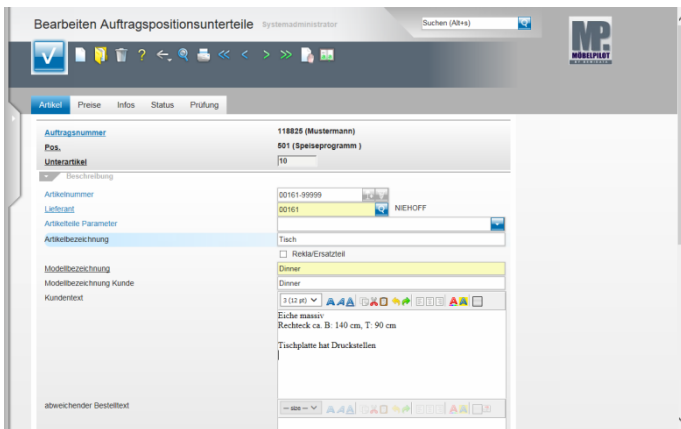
Bearbeiten Auftragspositionsunterteile Systemadministrator

Suchen (Alt+s)

MÖBELPILOT

Artikel Preise Infos Status Prüfung

Auftragsnummer 118825 (Mustermann)

Pos. 501 (Speiseprogramm )

Unterartikel 10

Beschreibung

Artikelnummer 00161-99999

Lieferant 00161 NIEHOFF

Artikelteile Parameter

Artikelbezeichnung Tisch

Rekla/Ersatzteil

Modellbezeichnung Dinner

Modellbezeichnung Kunde Dinner

Kundentext 3 (12 pt)

Eiche massiv
Rechteck ca. B: 140 cm, T: 90 cm

Tischplatte hat Druckstellen

abweichender Bestelltext — size —